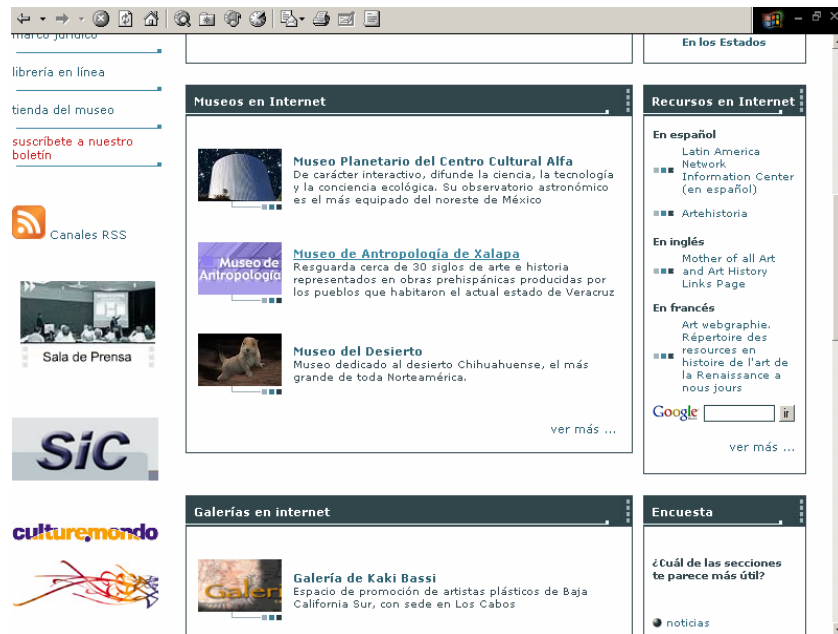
marco jurídico

librería en línea

tienda del museo

suscríbete a nuestro boletín

Canales RSS

Sala de Prensa

SiC

culturemondo

En los Estados

Museos en Internet

Museo Planetario del Centro Cultural Alfa
De carácter interactivo, difunde la ciencia, la tecnología y la conciencia ecológica. Su observatorio astronómico es el más equipado del noreste de México

Museo de Antropología

Museo de Antropología de Xalapa
Resguarda cerca de 30 siglos de arte e historia representados en obras prehispánicas producidas por los pueblos que habitaron el actual estado de Veracruz

Museo del Desierto
Museo dedicado al desierto Chihuahuense, el más grande de toda Norteamérica.

ver más ...

Recursos en Internet

En español

Latin America Network Information Center (en español)

Artehistoria

En inglés

Mother of all Art and Art History Links Page

En francés

Art webgraphie. Répertoire des resources en histoire de l'art de la Renaissance a nous jours

Google

ir

ver más ...

Galerías en internet

Galeri

Galería de Kaki Bassi
Espacio de promoción de artistas plásticos de Baja California Sur, con sede en Los Cabos

Encuesta

¿Cuál de las secciones te parece más útil?

noticias